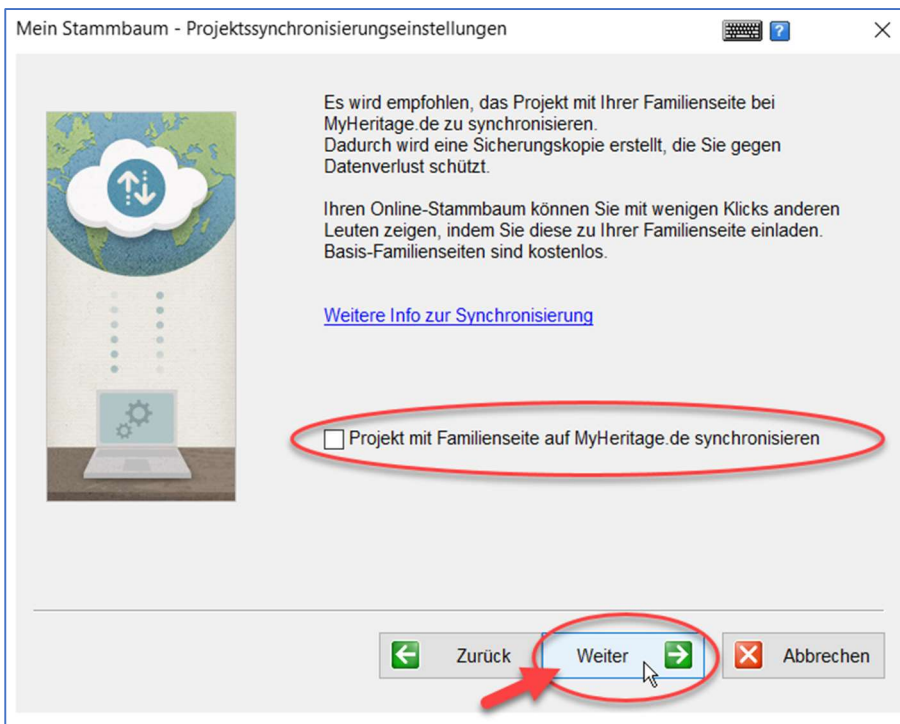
Mein Stammbaum - Projektssynchronisierungseinstellungen

?

Es wird empfohlen, das Projekt mit Ihrer Familienseite bei MyHeritage.de zu synchronisieren.
Dadurch wird eine Sicherungskopie erstellt, die Sie gegen Datenverlust schützt.

Ihren Online-Stammbaum können Sie mit wenigen Klicks anderen Leuten zeigen, indem Sie diese zu Ihrer Familienseite einladen. Basis-Familienseiten sind kostenlos.

Weitere Info zur Synchronisierung

Projekt mit Familienseite auf MyHeritage.de synchronisieren

Zurück

Weiter

Abbrechen